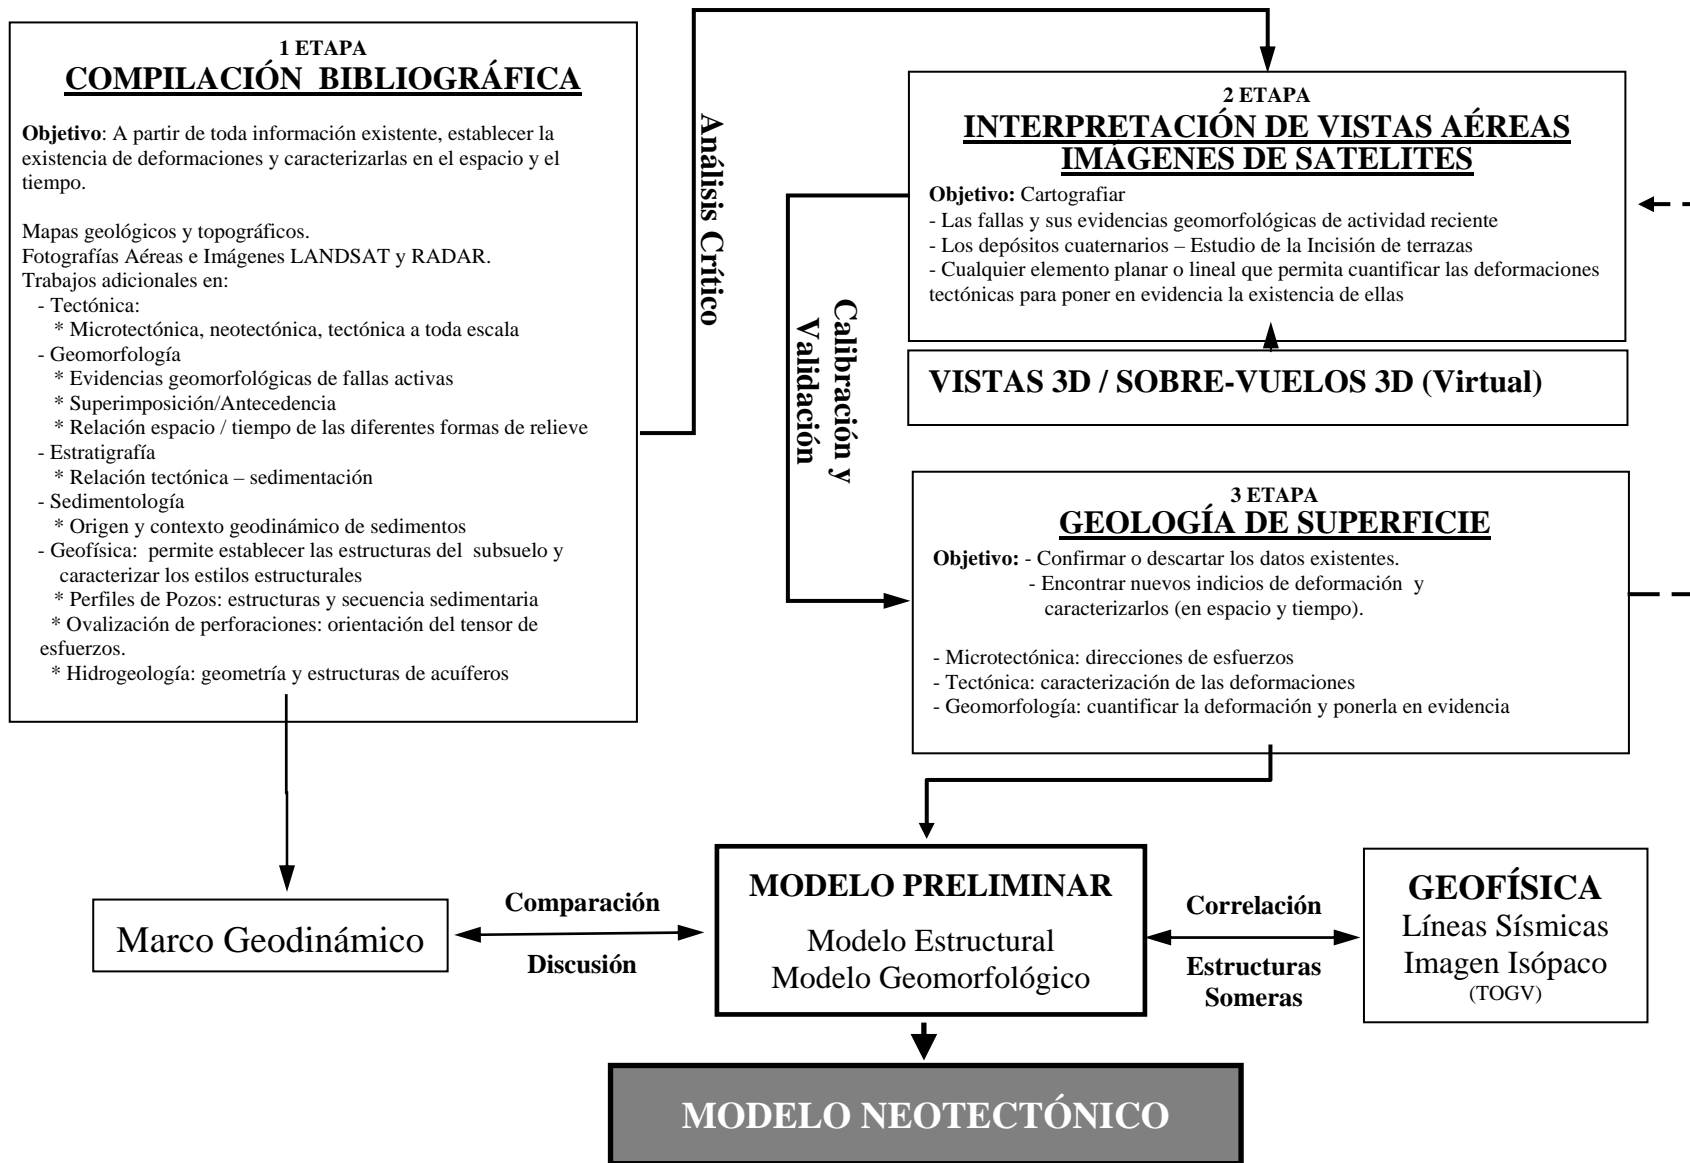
1 ETAPA
COMPILACIÓN BIBLIOGRÁFICA

Objetivo: A partir de toda información existente, establecer la existencia de deformaciones y caracterizarlas en el espacio y el tiempo.

Mapas geológicos y topográficos.
Fotografías Aéreas e Imágenes LANDSAT y RADAR.
Trabajos adicionales en:
- Tectónica:
* Microtectónica, neotectónica, tectónica a toda escala
- Geomorfología
* Evidencias geomorfológicas de fallas activas
* Superimposición/Antecedencia
* Relación espacio / tiempo de las diferentes formas de relieve
- Estratigrafía
* Relación tectónica – sedimentación
- Sedimentología
* Origen y contexto geodinámico de sedimentos
- Geofísica: permite establecer las estructuras del subsuelo y caracterizar los estilos estructurales
* Perfiles de Pozos: estructuras y secuencia sedimentaria
* Ovalización de perforaciones: orientación del tensor de esfuerzos.
* Hidrogeología: geometría y estructuras de acuíferos

Análisis Crítico

2 ETAPA
INTERPRETACIÓN DE VISTAS AÉREAS IMÁGENES DE SATELITES

Objetivo: Cartografiar
- Las fallas y sus evidencias geomorfológicas de actividad reciente
- Los depósitos cuaternarios – Estudio de la Incisión de terrazas
- Cualquier elemento planar o lineal que permita cuantificar las deformaciones tectónicas para poner en evidencia la existencia de ellas

VISTAS 3D / SOBRE-VUELOS 3D (Virtual)

Calibración y Validación

3 ETAPA
GEOLOGÍA DE SUPERFICIE

Objetivo: - Confirmar o descartar los datos existentes.
- Encontrar nuevos indicios de deformación y caracterizarlos (en espacio y tiempo).

- Microtectónica: direcciones de esfuerzos
- Tectónica: caracterización de las deformaciones
- Geomorfología: cuantificar la deformación y ponerla en evidencia

Marco Geodinámico

Comparación
Discusión

MODELO PRELIMINAR
Modelo Estructural
Modelo Geomorfológico

Correlación
Estructuras Someras

GEOFÍSICA
Líneas Sísmicas
Imagen Isópaco
(TOGV)

MODELO NEOTECTÓNICO